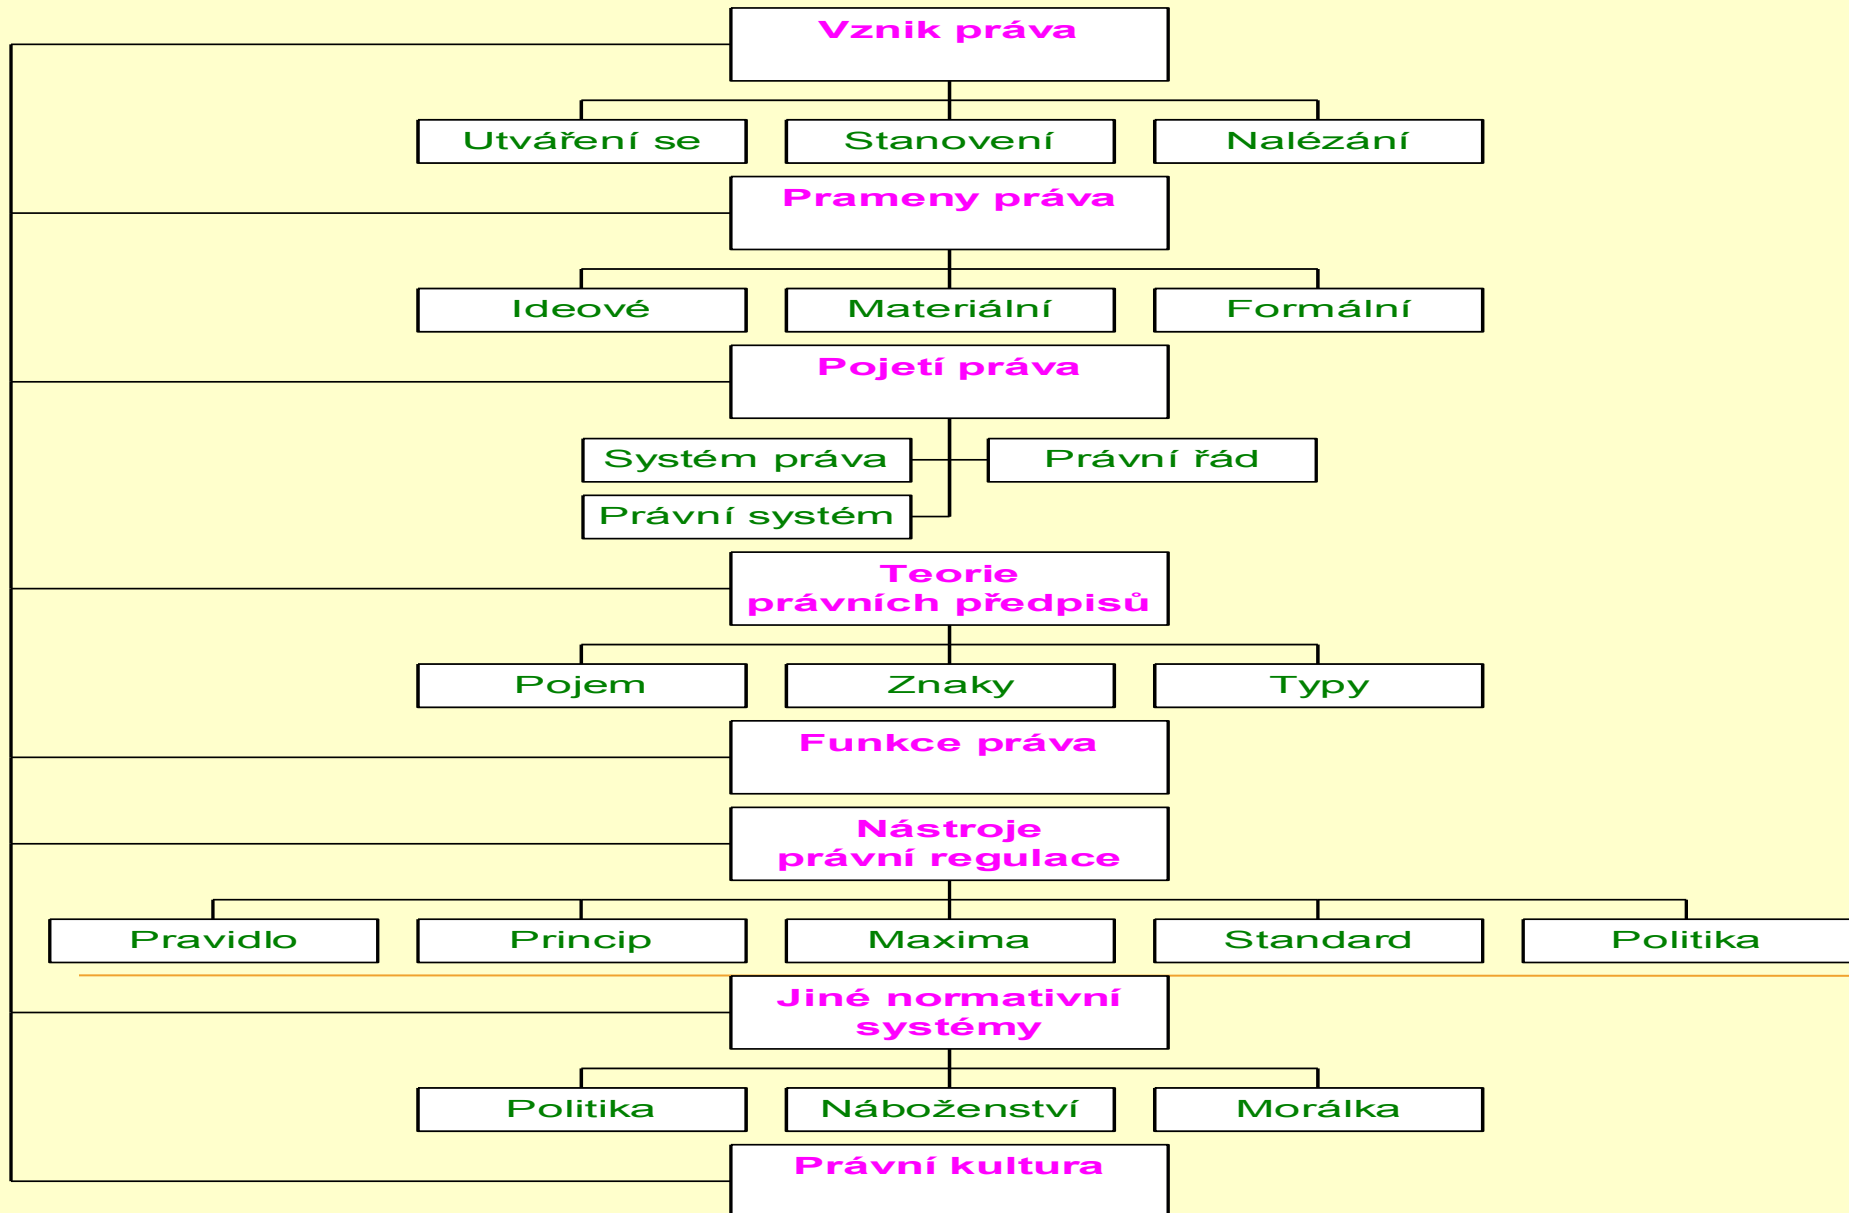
Vznik práva

Utváření se

Stanovení

Nalézání

Prameny práva

Ideové

Materiální

Formální

Pojetí práva

Systém práva

Právní řád

Právní systém

Teorie právních předpisů

Pojem

Znaky

Typy

Funkce práva

Nástroje právní regulace

Pravidlo

Princip

Maxima

Standard

Politika

Jiné normativní systémy

Politika

Náboženství

Morálka

Právní kultura